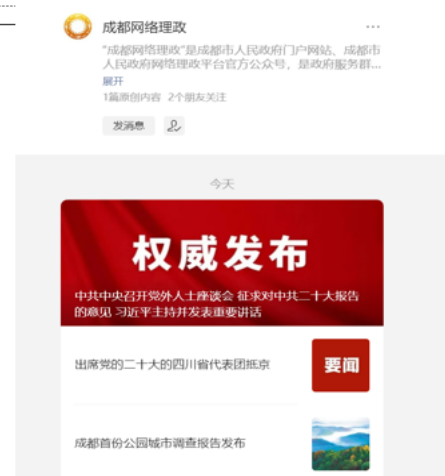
成都网络理政

···

"成都网络理政"是成都市人民政府门户网站、成都市人民政府网络理政平台官方公众号，是政府服务群...

展开

1篇原创内容 2个朋友关注

发消息

今天

权威发布

中共中央召开党外人士座谈会 征求对中共二十大报告的意见 习近平主持并发表重要讲话

出席党的二十大的四川省代表团抵京

要闻

成都首份公园城市调查报告发布